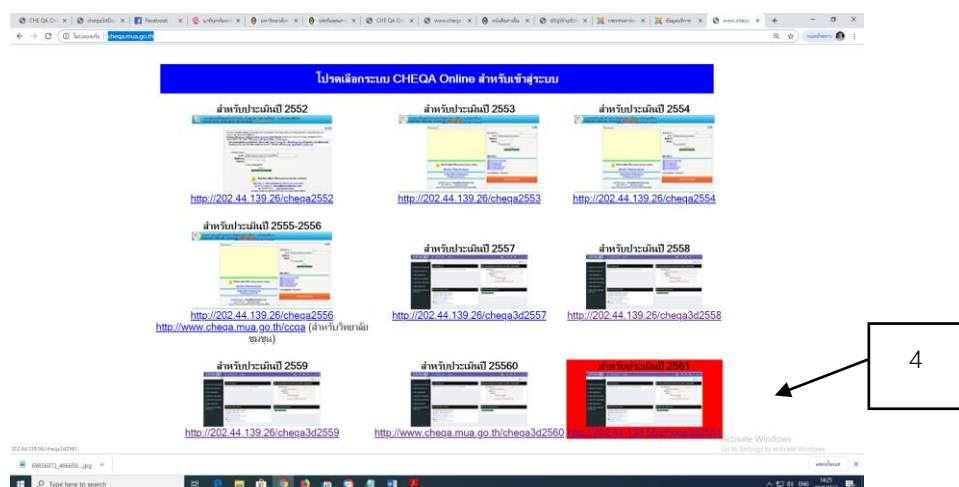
cheqa.mua.go.th

โปรดเลือกระบบ CHEQA Online สำหรับเข้าสู่ระบบ

สำหรับประเมินปี 2552
http://202.44.139.26/cheqa2552

สำหรับประเมินปี 2553
http://202.44.139.26/cheqa2553

สำหรับประเมินปี 2554
http://202.44.139.26/cheqa2554

สำหรับประเมินปี 2555-2556
http://202.44.139.26/cheqa2556
http://www.cheqa.mua.go.th/ccqa (สำหรับวิทยาลัยชุมชน)

สำหรับประเมินปี 2557
http://202.44.139.26/cheqa3d2557

สำหรับประเมินปี 2558
http://202.44.139.26/cheqa3d2558

สำหรับประเมินปี 2559
http://202.44.139.26/cheqa3d2559

สำหรับประเมินปี 25560
http://www.cheqa.mua.go.th/cheqa3d2560

สำหรับประเมินปี 2561
http://202.44.139.58/cheqa3d2561

4

Activate Windows
Go to Settings to activate Windows.

Type here to search